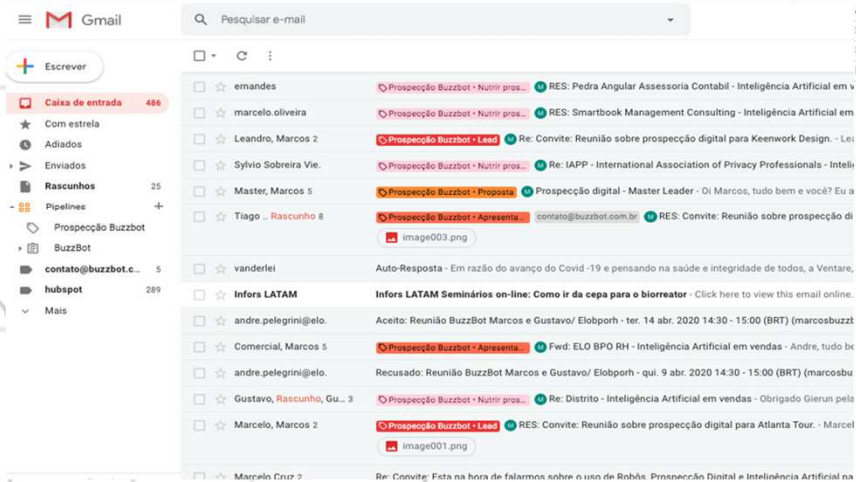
Gmail

Pesquisar e-mail

Escrever

Caixa de entrada 486
Com estrela
Adiados
Enviados
Rascunhos 25
Pipelines
Prospecção Buzzbot
BuzzBot
contato@buzzbot.c... 5
hubspot 289
Mais

ernandes | Prospecção Buzzbot • Nutrir pros... | M | RES: Pedra Angular Assessoria Contabil - Inteligência Artificial em v
marcelo.oliveira | Prospecção Buzzbot • Nutrir pros... | M | RES: Smartbook Management Consulting - Inteligência Artificial em
Leandro, Marcos 2 | Prospecção Buzzbot • Lead | M | Re: Convite: Reunião sobre prospecção digital para Keenwork Design. - Lea
Sylvio Sobreira Vie. | Prospecção Buzzbot • Nutrir pros... | M | Re: IAPP - International Association of Privacy Professionals - Intel
Master, Marcos 5 | Prospecção Buzzbot • Proposta | M | Prospecção digital - Master Leader - Oi Marcos, tudo bem e você? Eu a
Tiago .. Rascunho 8 | Prospecção Buzzbot • Apresenta... | contato@buzzbot.com.br | M | RES: Convite: Reunião sobre prospecção di
image003.png
vanderlei | Auto-Resposta - Em razão do avanço do Covid -19 e pensando na saúde e integridade de todos, a Ventare,
Infors LATAM | Infors LATAM Seminários on-line: Como ir da cepa para o biorreator - Click here to view this email online.
andre.pelegrini@elo. | Aceito: Reunião BuzzBot Marcos e Gustavo/ Elobporh - ter. 14 abr. 2020 14:30 - 15:00 (BRT) (marcosbuzz
Comercial, Marcos 5 | Prospecção Buzzbot • Apresenta... | M | Fwd: ELO BPO RH - Inteligência Artificial em vendas - Andre, tudo be
andre.pelegrini@elo. | Recusado: Reunião BuzzBot Marcos e Gustavo/ Elobporh - qui. 9 abr. 2020 14:30 - 15:00 (BRT) (marcosbu
Gustavo, Rascunho, Gu... 3 | Prospecção Buzzbot • Nutrir pros... | M | Re: Distrito - Inteligência Artificial em vendas - Obrigado Gierun pela
Marcelo, Marcos 2 | Prospecção Buzzbot • Lead | M | RES: Convite: Reunião sobre prospecção digital para Atlanta Tour. - Marcel
image001.png
Marcelo Cruz 2 | Re: Convite: Esta na hora de falarmos sobre o uso de Robôs, Prospecção Digital e Inteligência Artificial na